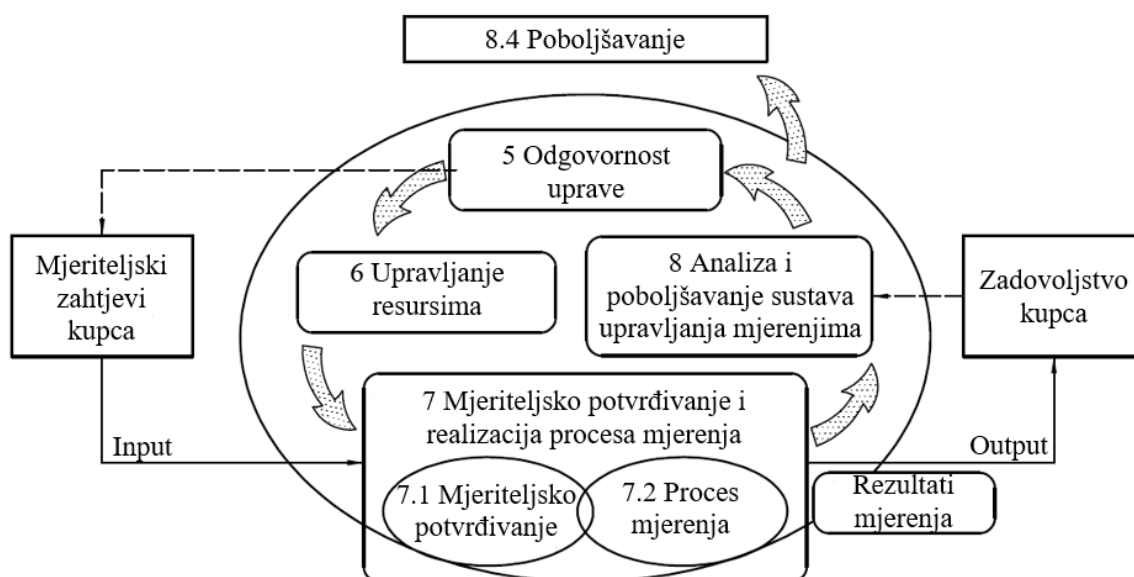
8.4 Poboljšavanje

5 Odgovornost uprave

Mjeriteljski zahtjevi kupca

6 Upravljanje resursima

8 Analiza i poboljšavanje sustava upravljanja mjerenjima

Zadovoljstvo kupca

7 Mjeriteljsko potvrđivanje i realizacija procesa mjerenja

Input

Output

7.1 Mjeriteljsko potvrđivanje

7.2 Proces mjerenja

Rezultati mjerenja